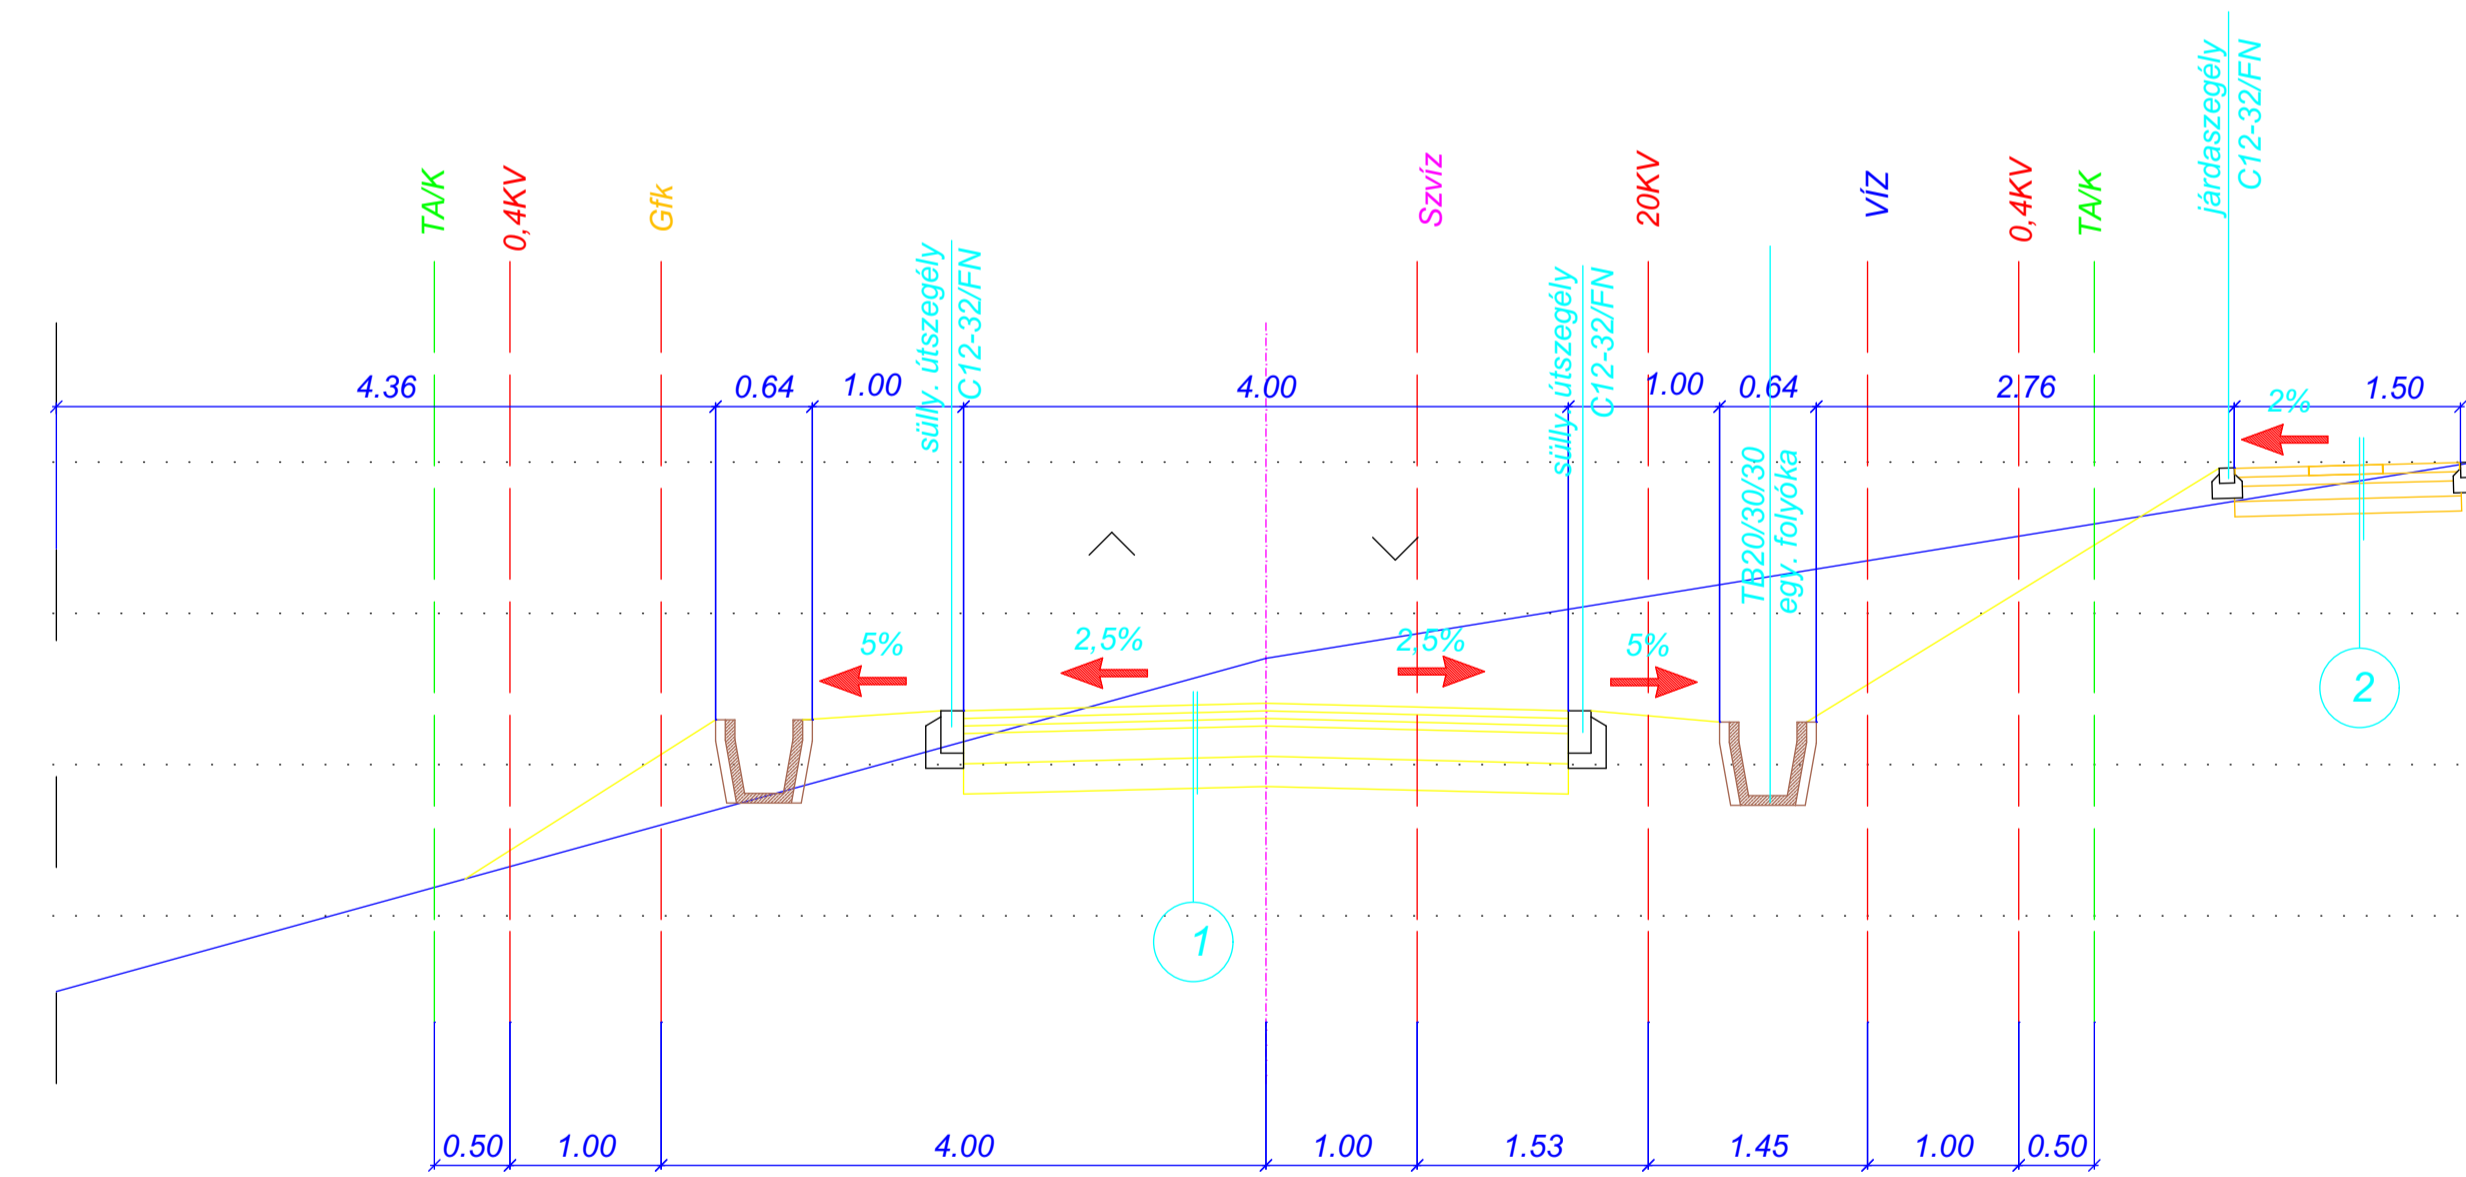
TA/K
0,4KV
Gfk
Szvíz
20KV
VÍZ
0,4KV
TA/K
járdaszegély
C12-32/FN

süllyl. útszegély
C12-32/FN
süllyl. útszegély
C12-32/FN

4.36
0.64
1.00
4.00
1.00
0.64
2.76
2%
1.50

TB20/30/30
egy. folyóka

5%
2,5%
2,5%
5%

1
2

0.50
1.00
4.00
1.00
1.53
1.45
1.00
0.50